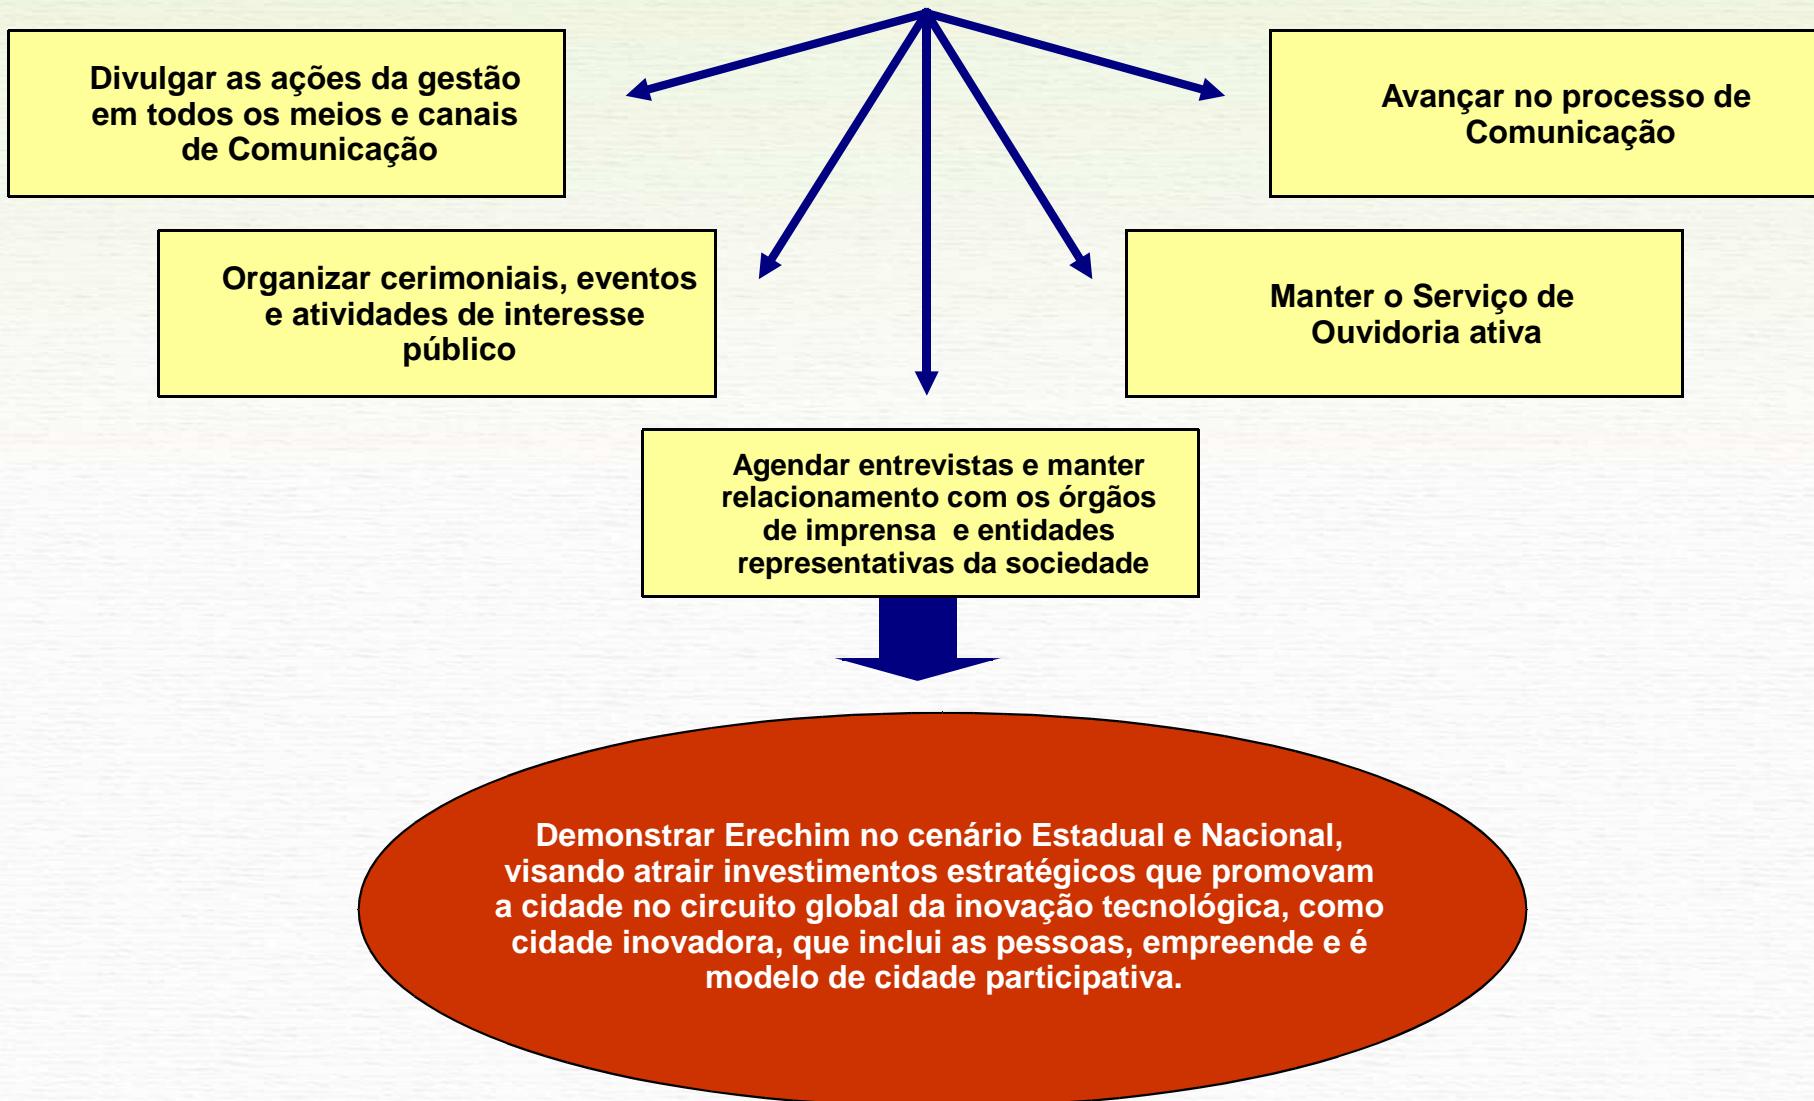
Divulgar as ações da gestão em todos os meios e canais de Comunicação

Avançar no processo de Comunicação

Organizar cerimoniais, eventos e atividades de interesse público

Manter o Serviço de Ouvidoria ativa

Agendar entrevistas e manter relacionamento com os órgãos de imprensa e entidades representativas da sociedade

Demonstrar Erechim no cenário Estadual e Nacional, visando atrair investimentos estratégicos que promovam a cidade no circuito global da inovação tecnológica, como cidade inovadora, que inclui as pessoas, empreende e é modelo de cidade participativa.